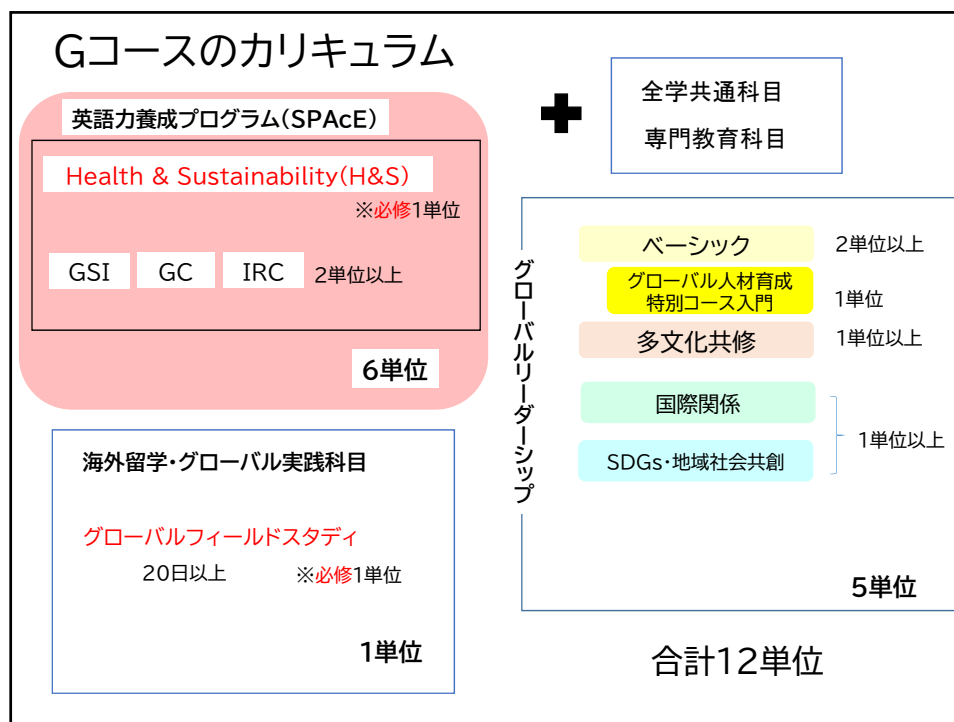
Gコースのカリキュラム

英語力養成プログラム(SPAcE)

Health & Sustainability(H&S)

※必修1単位

GSI　GC　IRC　2単位以上

6単位

全学共通科目
専門教育科目

グローバルリーダーシップ

ベーシック　2単位以上

グローバル人材育成特別コース入門　1単位

多文化共修　1単位以上

国際関係

SDGs・地域社会共創

1単位以上

5単位

海外留学・グローバル実践科目

グローバルフィールドスタディ

20日以上　※必修1単位

1単位

合計12単位